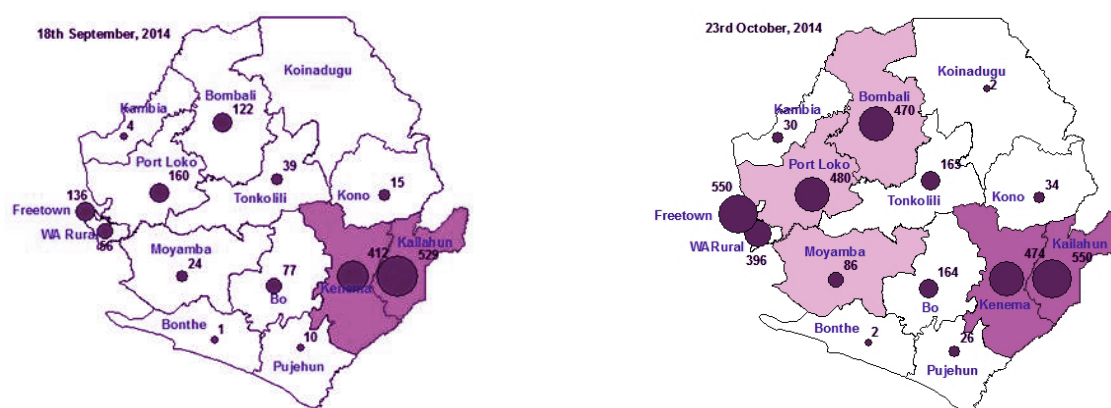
18th September, 2014

Koinadugu

Kambia
4

Bombali
122

Port Loko
160

39
Tonkolili

Kono
15

136
Freetown

WA Rural
86

Moyamba
24

77
Bo

412
Kenema

Kailahun
529

Bonthe
1

10
Pujehun

23rd October, 2014

Koinadugu
2

Kambia
30

Bombali
470

Port Loko
480

165
Tonkolili

Kono
34

550
Freetown

WA Rural
396

Moyamba
86

164
Bo

474
Kenema

Kailahun
550

Bonthe
2

26
Pujehun